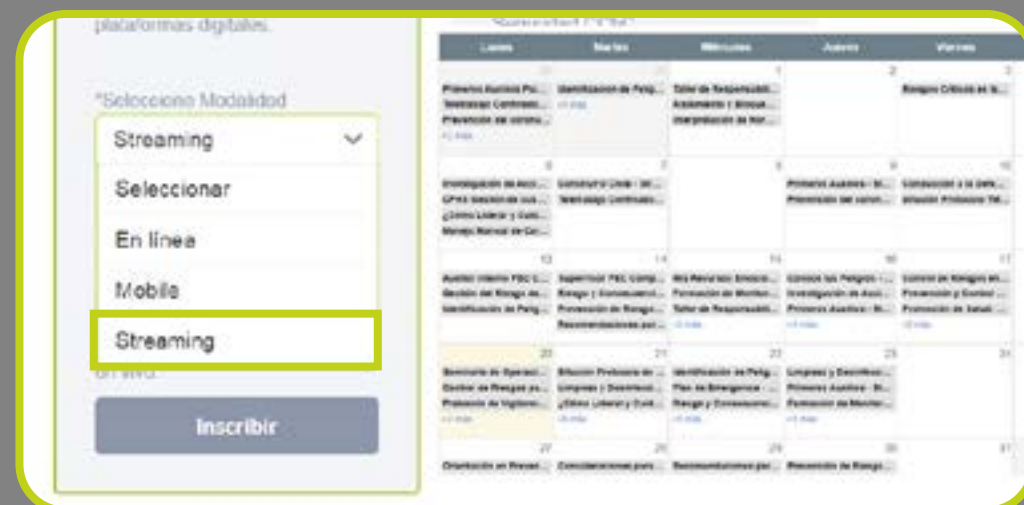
plataformas digitales.

*Seleccione Modalidad

Streaming

Seleccionar

En línea

Mobile

Streaming

en vivo.

Inscribir

| Lunes | Martes | Miércoles | Jueves | Viernes |
|---|---|---|---|---|
| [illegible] Primeros Auxilios Ps... Teletrabajo Controlado... Prevención del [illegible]... +1 más | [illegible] Identificación de Peligros... +1 más | 1 Taller de Responsabilidad... Aislamiento y Bloqueo... Interpretación de Nor... | 2 | 3 Riesgos Críticos en la... |
| 6 Investigación de Acci... CPHS Gestión de sus... ¿Cómo Liderar y Cuid... Manejo Manual de Ca... | 7 Construir Linea - de... Teletrabajo Controlado... | 8 | 9 Primeros Auxilios - B... Prevención del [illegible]... | 10 Conducción a la defe... Silución Protocolo TM... |
| 13 Auditor Interno PSC... Gestión del Riesgo en... Identificación de Pelig... | 14 Supervisor PSC Comp... Riesgo y Consecuenci... Prevención de Riesgo... Recomendaciones par... | 15 Ata Recursos Emocio... Formación de Monitor... Taller de Responsabili... +1 más | 16 Conoce los Peligros... Investigación de Acci... Primeros Auxilios - B... +1 más | 17 Comité de Riesgos en... Prevención y Control... Promoción de Salud... +2 más |
| 20 Seminario de Operaci... Gestión de Riesgos pa... Protección de Vigilanc... +1 más | 21 Silución Protocolo de... Limpieza y Desinfecci... ¿Cómo Liderar y Cuid... +1 más | 22 Identificación de Pelig... Plan de Emergencia... Riesgo y Consecuenci... +1 más | 23 Limpieza y Desinfecci... Primeros Auxilios - B... Formación de Monitor... +1 más | 24 |
| 27 Orientación en Preven... | 28 Consideraciones para... | 29 Recomendaciones par... | 30 Prevención de Riesgo... | 31 |